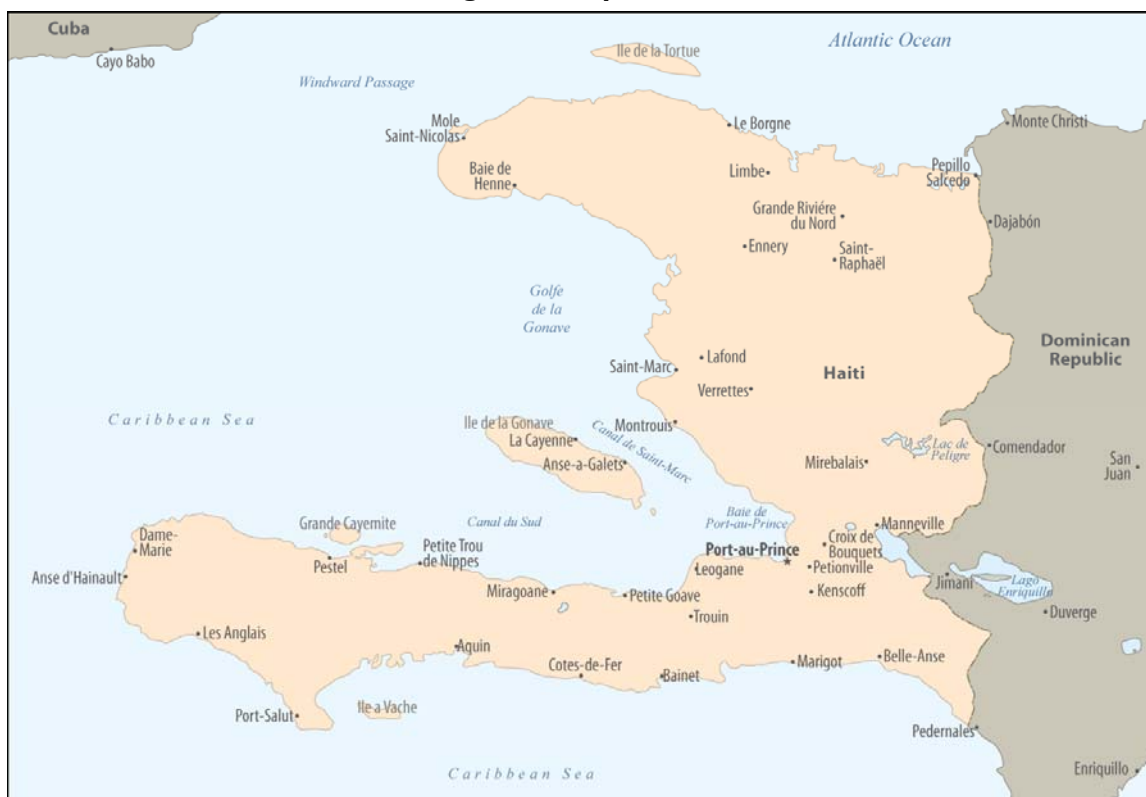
Cuba
Cayo Babo
Ile de la Tortue
Atlantic Ocean
Windward Passage
Mole Saint-Nicolas
Le Borgne
Monte Christi
Baie de Henne
Limbe
Pepillo Salcedo
Grande Riviére du Nord
Dajabón
Ennery
Saint-Raphaël
Golfe de la Gonave
Dominican Republic
Saint-Marc
Lafond
Haiti
Verrettes
Caribbean Sea
Ile de la Gonave
Montrouis
La Cayenne
Canal de Saint-Marc
Lac de Peligre
Comendador
Anse-a-Galets
Mirebalais
San Juan
Baie de Port-au-Prince
Dame-Marie
Grande Cayemite
Canal du Sud
Manneville
Croix de Bouquets
Pestel
Petite Trou de Nippes
Port-au-Prince
Anse d'Hainault
Leogane
Petionville
Jimani
Lago Enriquillo
Miragoane
Petite Goave
Kenscoff
Duverge
Trouin
Les Anglais
Aquin
Cotes-de-Fer
Bainet
Marigot
Belle-Anse
Port-Salut
Ile a Vache
Pedernales
Caribbean Sea
Enriquillo